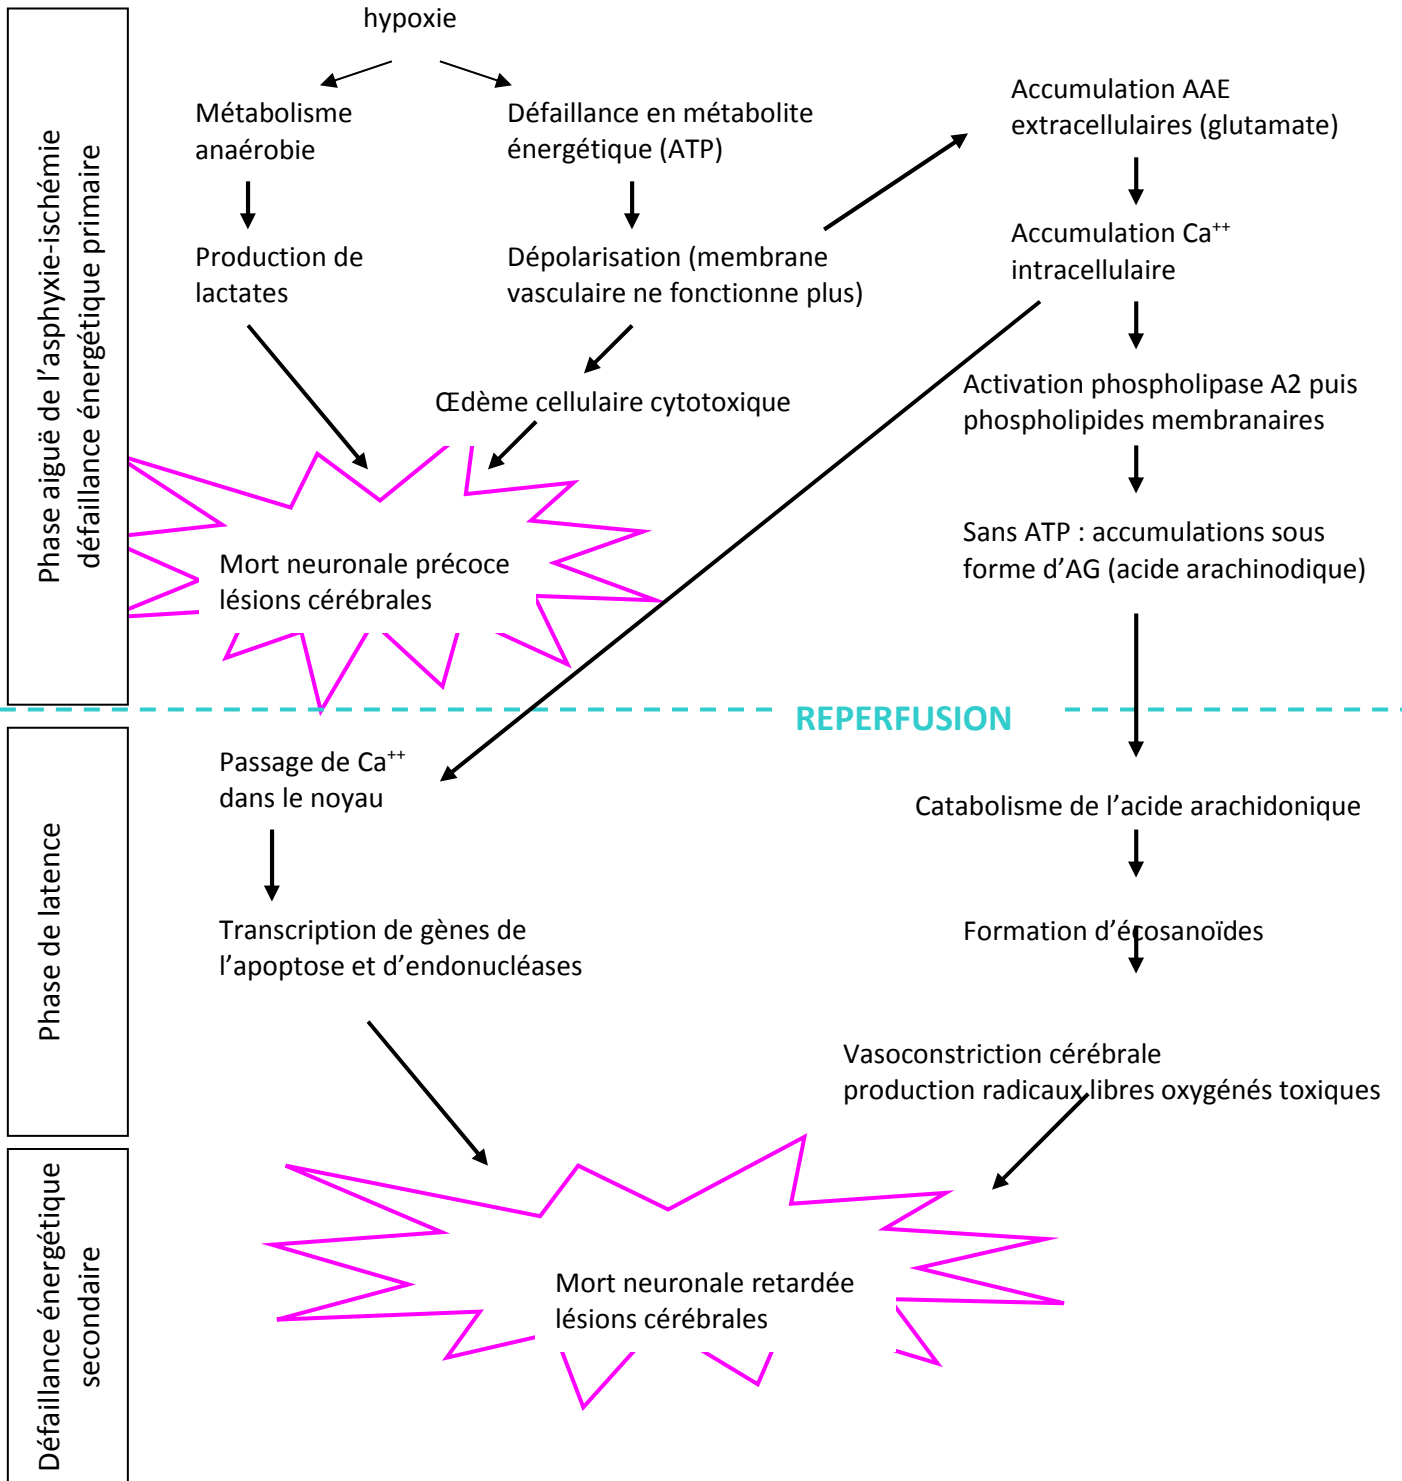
Phase aiguë de l'asphyxie-ischémie défaillance énergétique primaire

hypoxie

Métabolisme anaérobie

Production de lactates

Défaillance en métabolite énergétique (ATP)

Dépolarisation (membrane vasculaire ne fonctionne plus)

Œdème cellulaire cytotoxique

Mort neuronale précoce lésions cérébrales

Accumulation AAE extracellulaires (glutamate)

Accumulation Ca$^{++}$ intracellulaire

Activation phospholipase A2 puis phospholipides membranaires

Sans ATP : accumulations sous forme d'AG (acide arachinodique)

REPERFUSION

Phase de latence

Passage de Ca$^{++}$ dans le noyau

Transcription de gènes de l'apoptose et d'endonucléases

Catabolisme de l'acide arachidonique

Formation d'écosanoïdes

Vasoconstriction cérébrale production radicaux libres oxygénés toxiques

Défaillance énergétique secondaire

Mort neuronale retardée lésions cérébrales